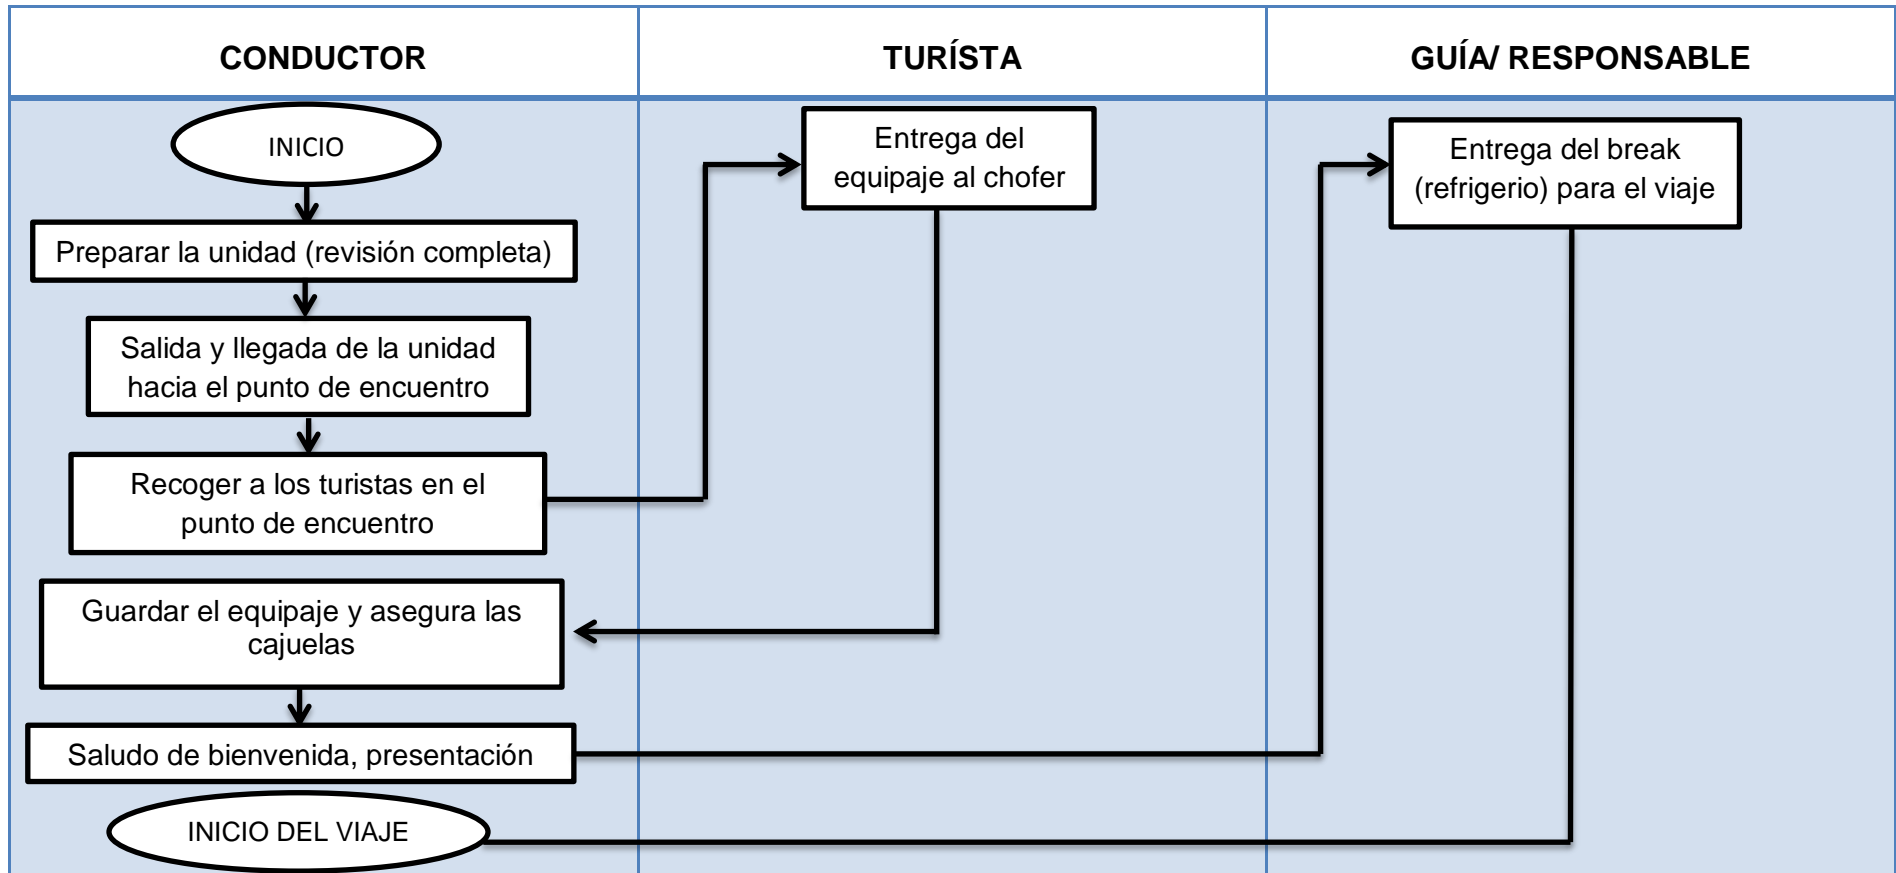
| CONDUCTOR | TURÍSTA | GUÍA/ RESPONSABLE |
|---|---|---|

INICIO

Preparar la unidad (revisión completa)

Salida y llegada de la unidad hacia el punto de encuentro

Recoger a los turistas en el punto de encuentro

Guardar el equipaje y asegura las cajuelas

Saludo de bienvenida, presentación

INICIO DEL VIAJE

Entrega del equipaje al chofer

Entrega del break (refrigerio) para el viaje